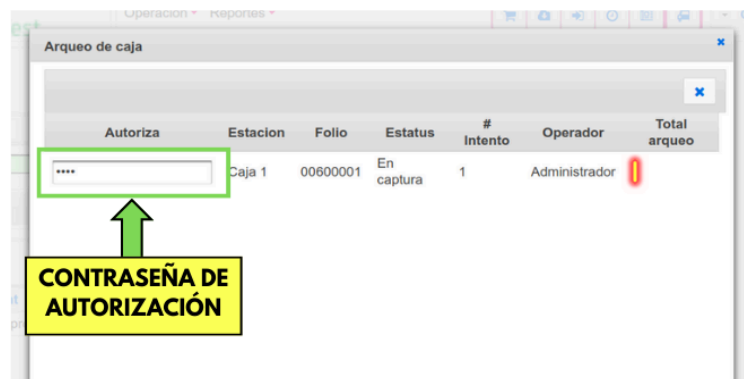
Operacion ▾ Reportes ▾

Arqueo de caja

| Autoriza | Estacion | Folio | Estatus | # Intento | Operador | Total arqueo |
|---|---|---|---|---|---|---|
| •••• | Caja 1 | 00600001 | En captura | 1 | Administrador | |

CONTRASEÑA DE AUTORIZACIÓN